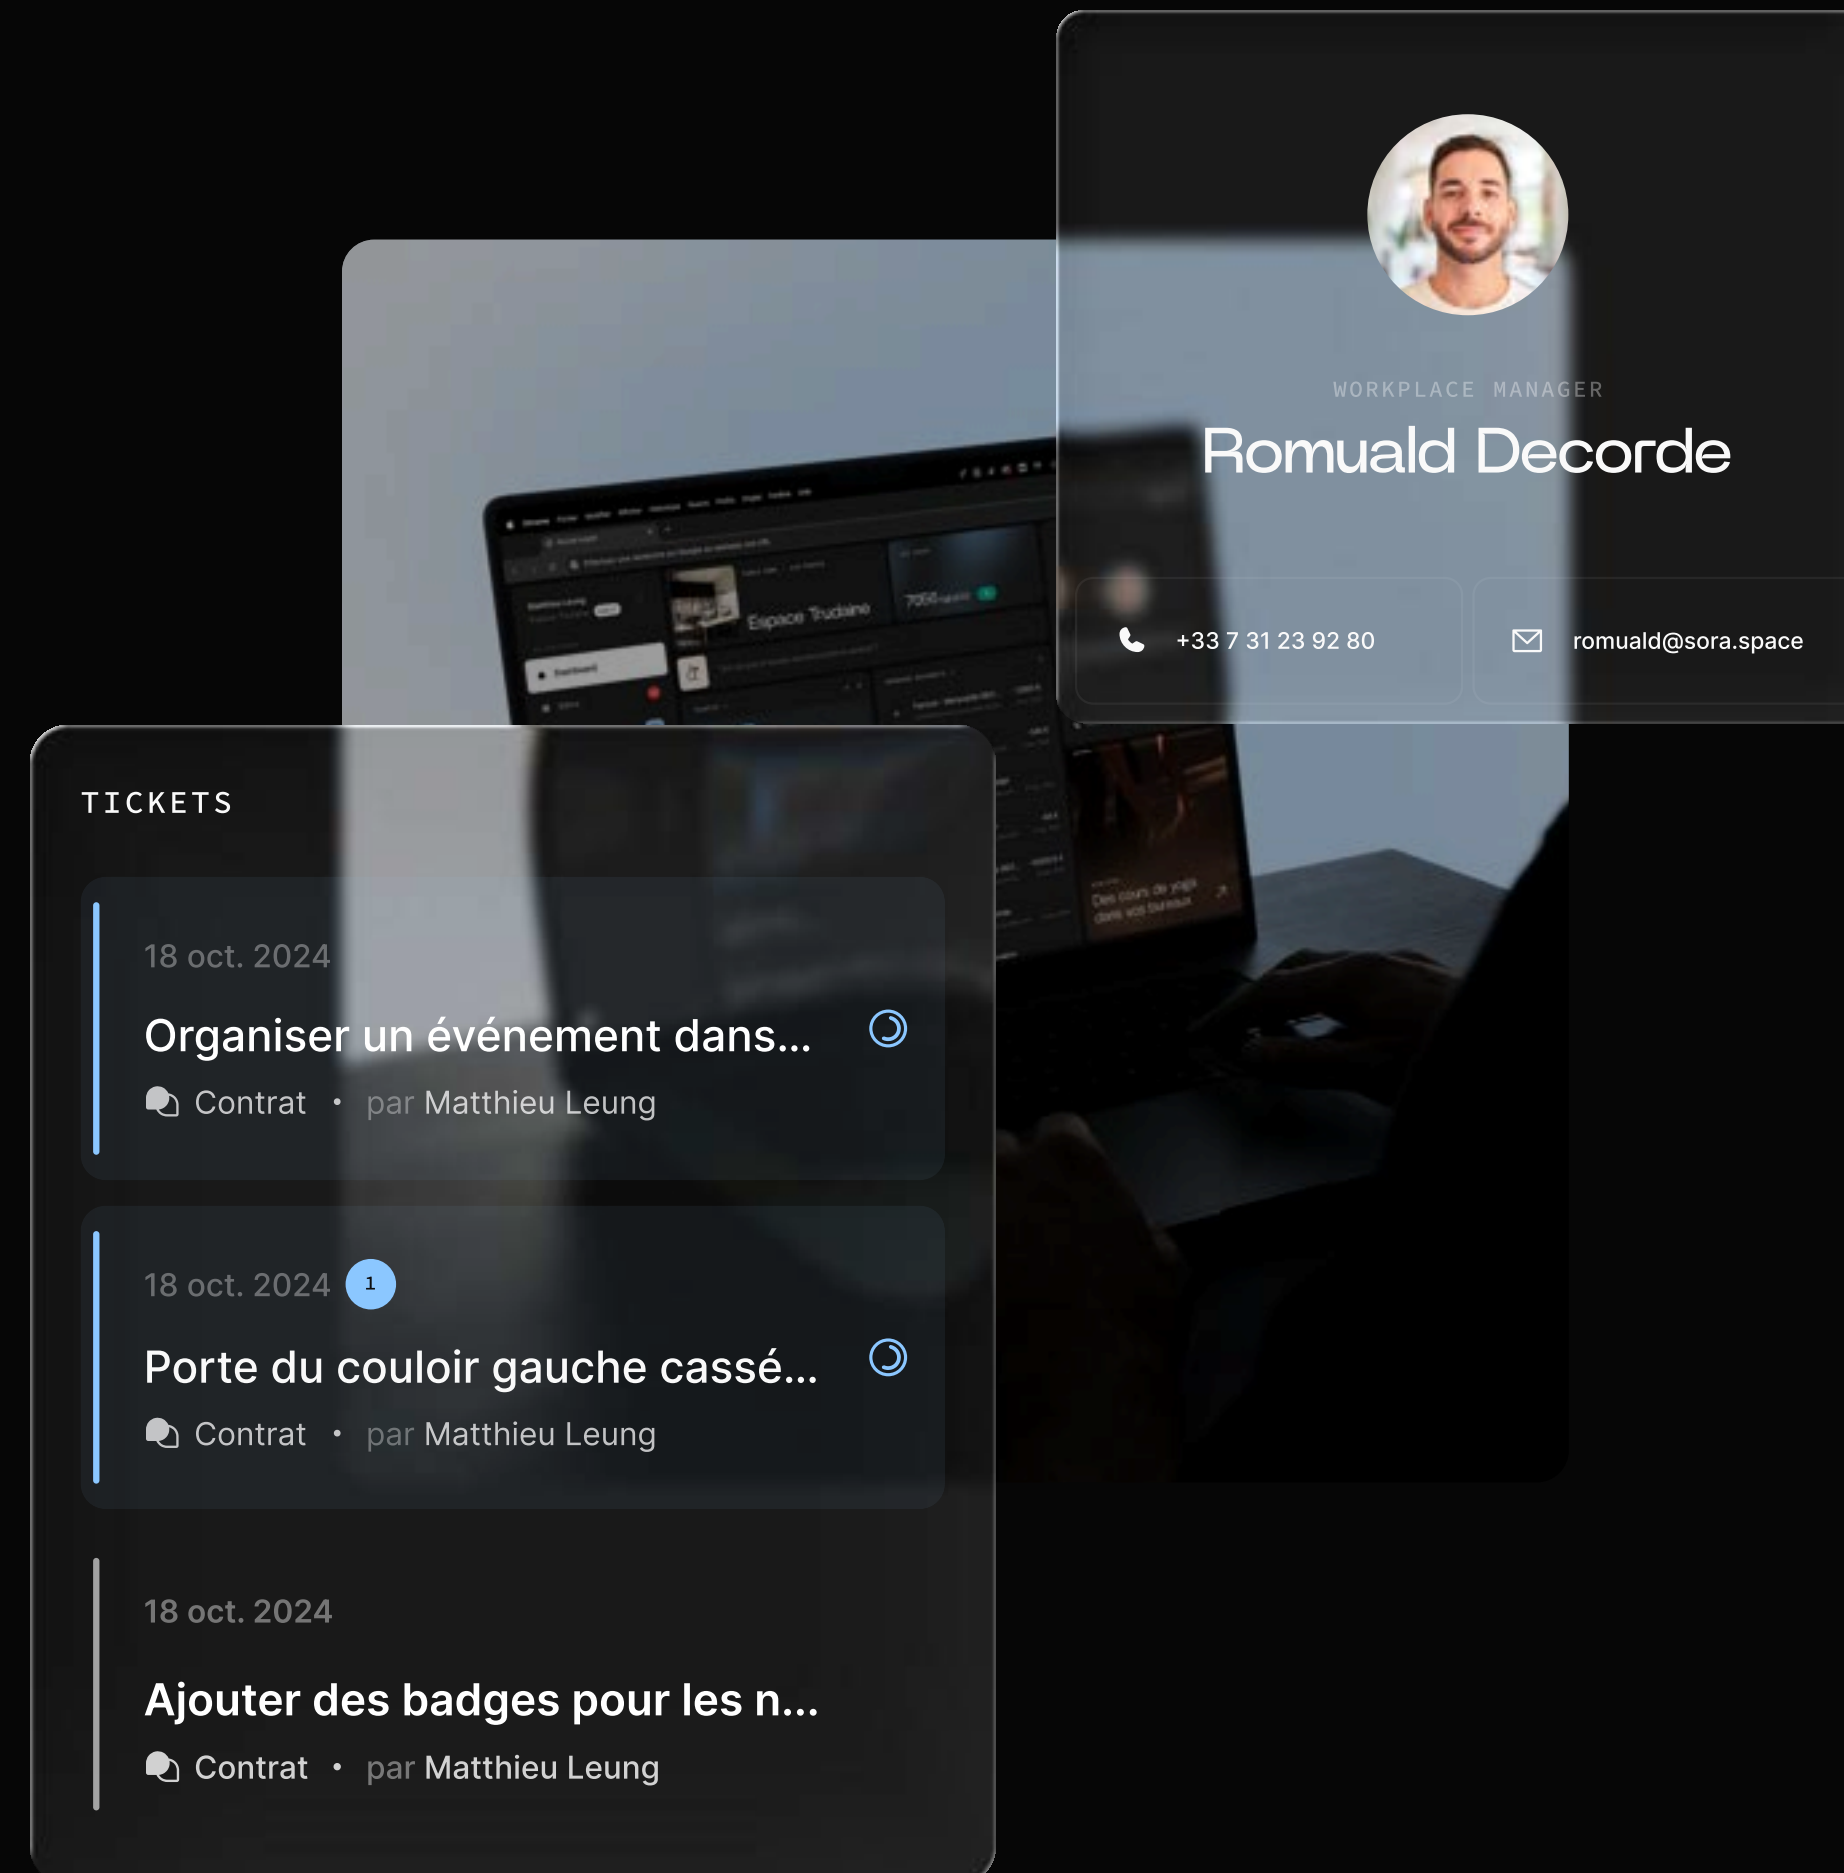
WORKPLACE MANAGER

Romuald Decorde

+33 7 31 23 92 80

romuald@sora.space

Espace Trudaine

Des cours de yoga dans vos bureaux

TICKETS

18 oct. 2024

Organiser un événement dans...

Contrat • par Matthieu Leung

18 oct. 2024 1

Porte du couloir gauche cassé...

Contrat • par Matthieu Leung

18 oct. 2024

Ajouter des badges pour les n...

Contrat • par Matthieu Leung